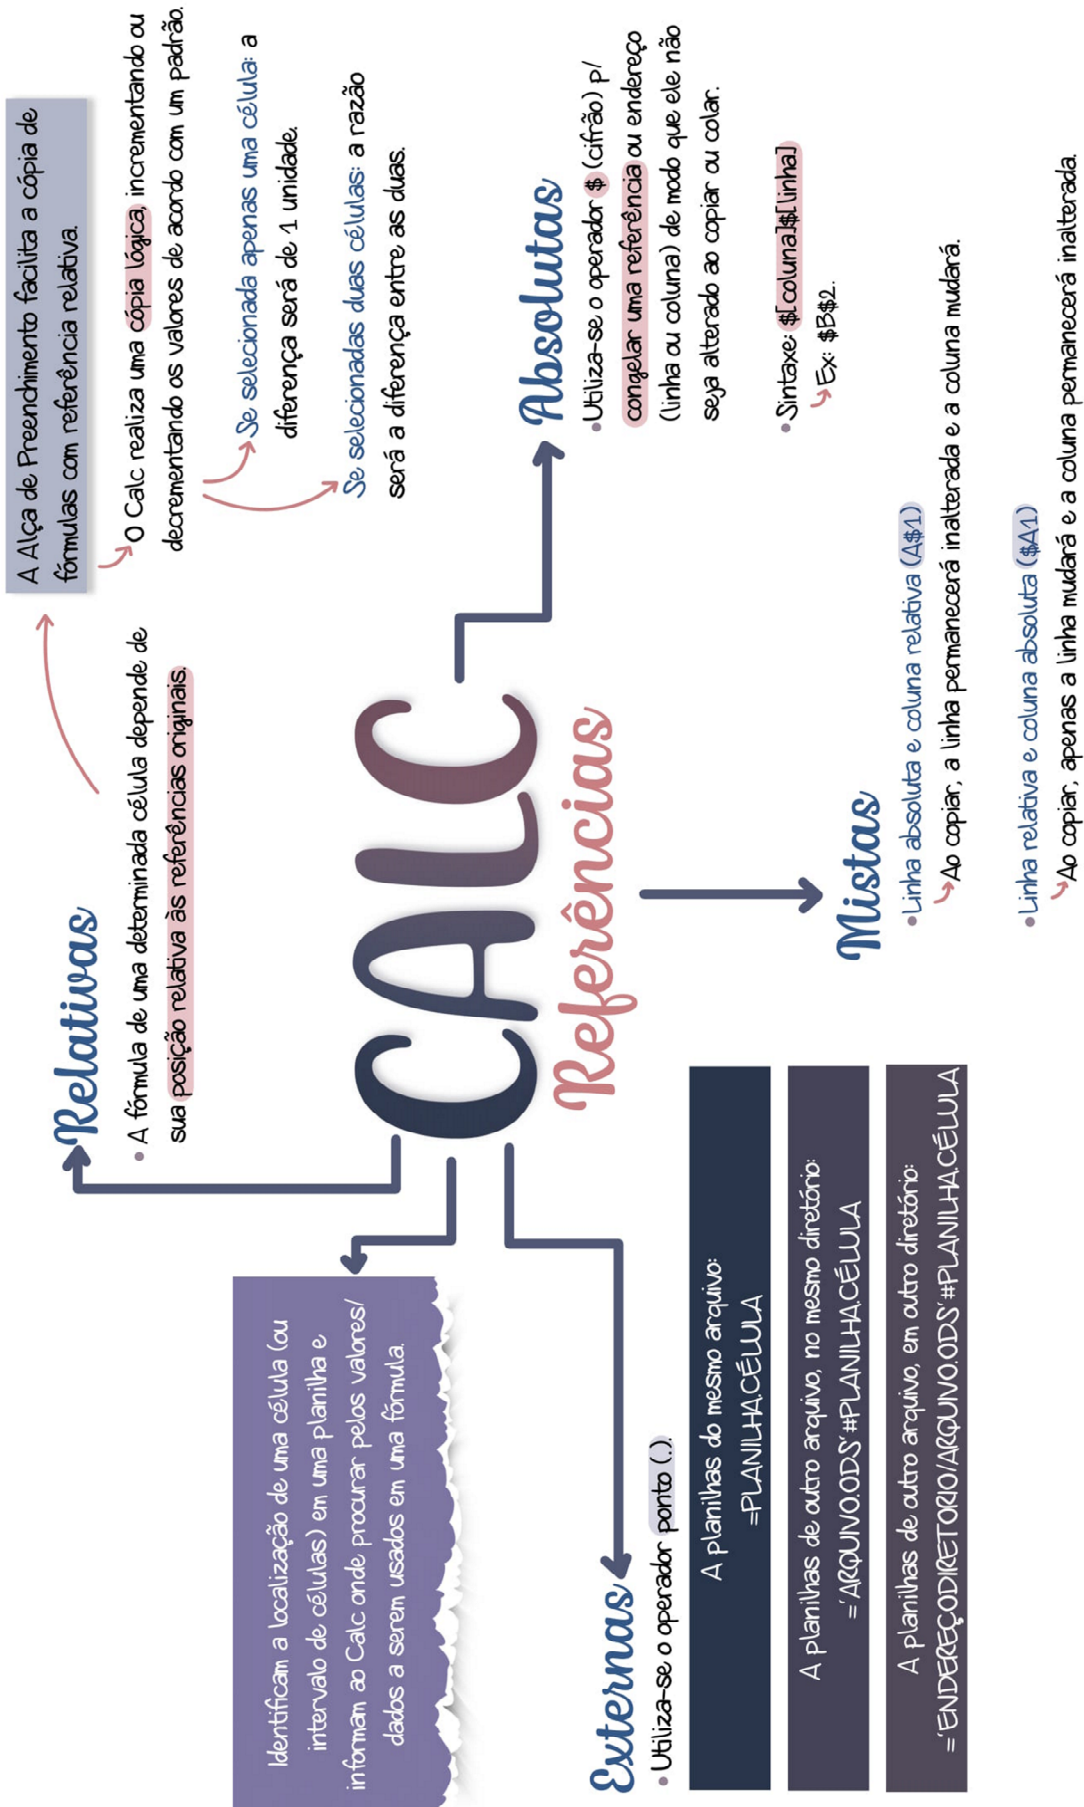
CALC
Referências

Relativas
• A fórmula de uma determinada célula depende de sua posição relativa às referências originais.

A Alça de Preenchimento facilita a cópia de fórmulas com referência relativa.

O Calc realiza uma cópia lógica, incrementando ou decrementando os valores de acordo com um padrão.

Se selecionada apenas uma célula: a diferença será de 1 unidade.

Se selecionadas duas células: a razão será a diferença entre as duas.

Absolutas
• Utiliza-se o operador $ (cifrão) p/ congelar uma referência ou endereço (linha ou coluna) de modo que ele não seja alterado ao copiar ou colar.

• Sintaxe: $[coluna]$[linha]
Ex: $B$2.

Mistas
• Linha absoluta e coluna relativa (A$1)
Ao copiar, a linha permanecerá inalterada e a coluna mudará.

• Linha relativa e coluna absoluta ($A1)
Ao copiar, apenas a linha mudará e a coluna permanecerá inalterada.

Identificam a localização de uma célula (ou intervalo de células) em uma planilha e informam ao Calc onde procurar pelos valores/dados a serem usados em uma fórmula.

Externas
• Utiliza-se o operador ponto (.).

A planilhas do mesmo arquivo:
=PLANILHA.CÉLULA

A planilhas de outro arquivo, no mesmo diretório:
='ARQUIVO.ODS'#PLANILHA.CÉLULA

A planilhas de outro arquivo, em outro diretório:
='ENDEREÇO.DIRETORIO/ARQUIVO.ODS'#PLANILHA.CÉLULA